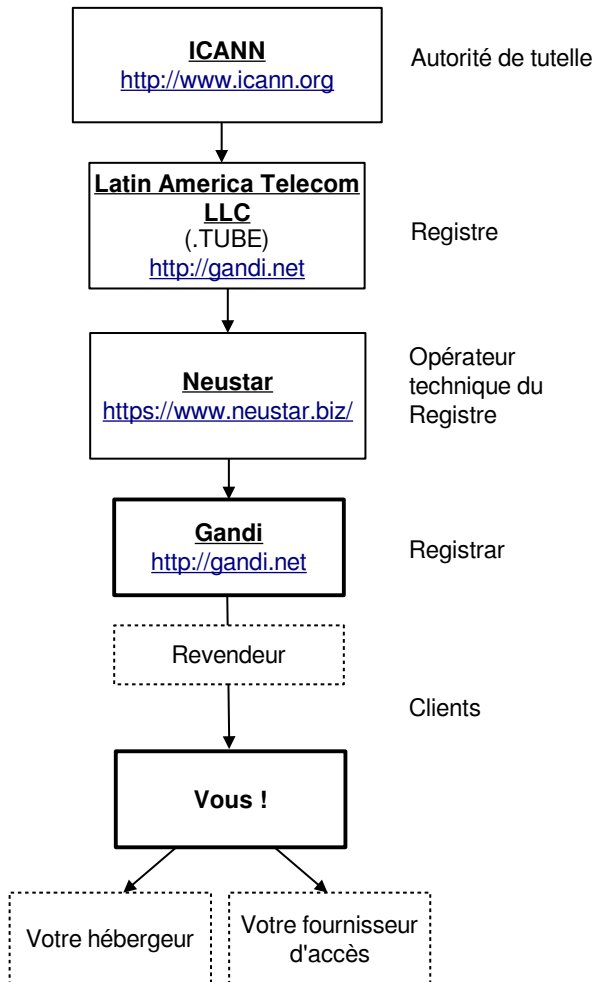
ICANN
http://www.icann.org

Autorité de tutelle

Latin America Telecom LLC
(.TUBE)
http://gandi.net

Registre

Neustar
https://www.neustar.biz/

Opérateur technique du Registre

Gandi
http://gandi.net

Registrar

Revendeur

Clients

Vous !

Votre hébergeur

Votre fournisseur d'accès